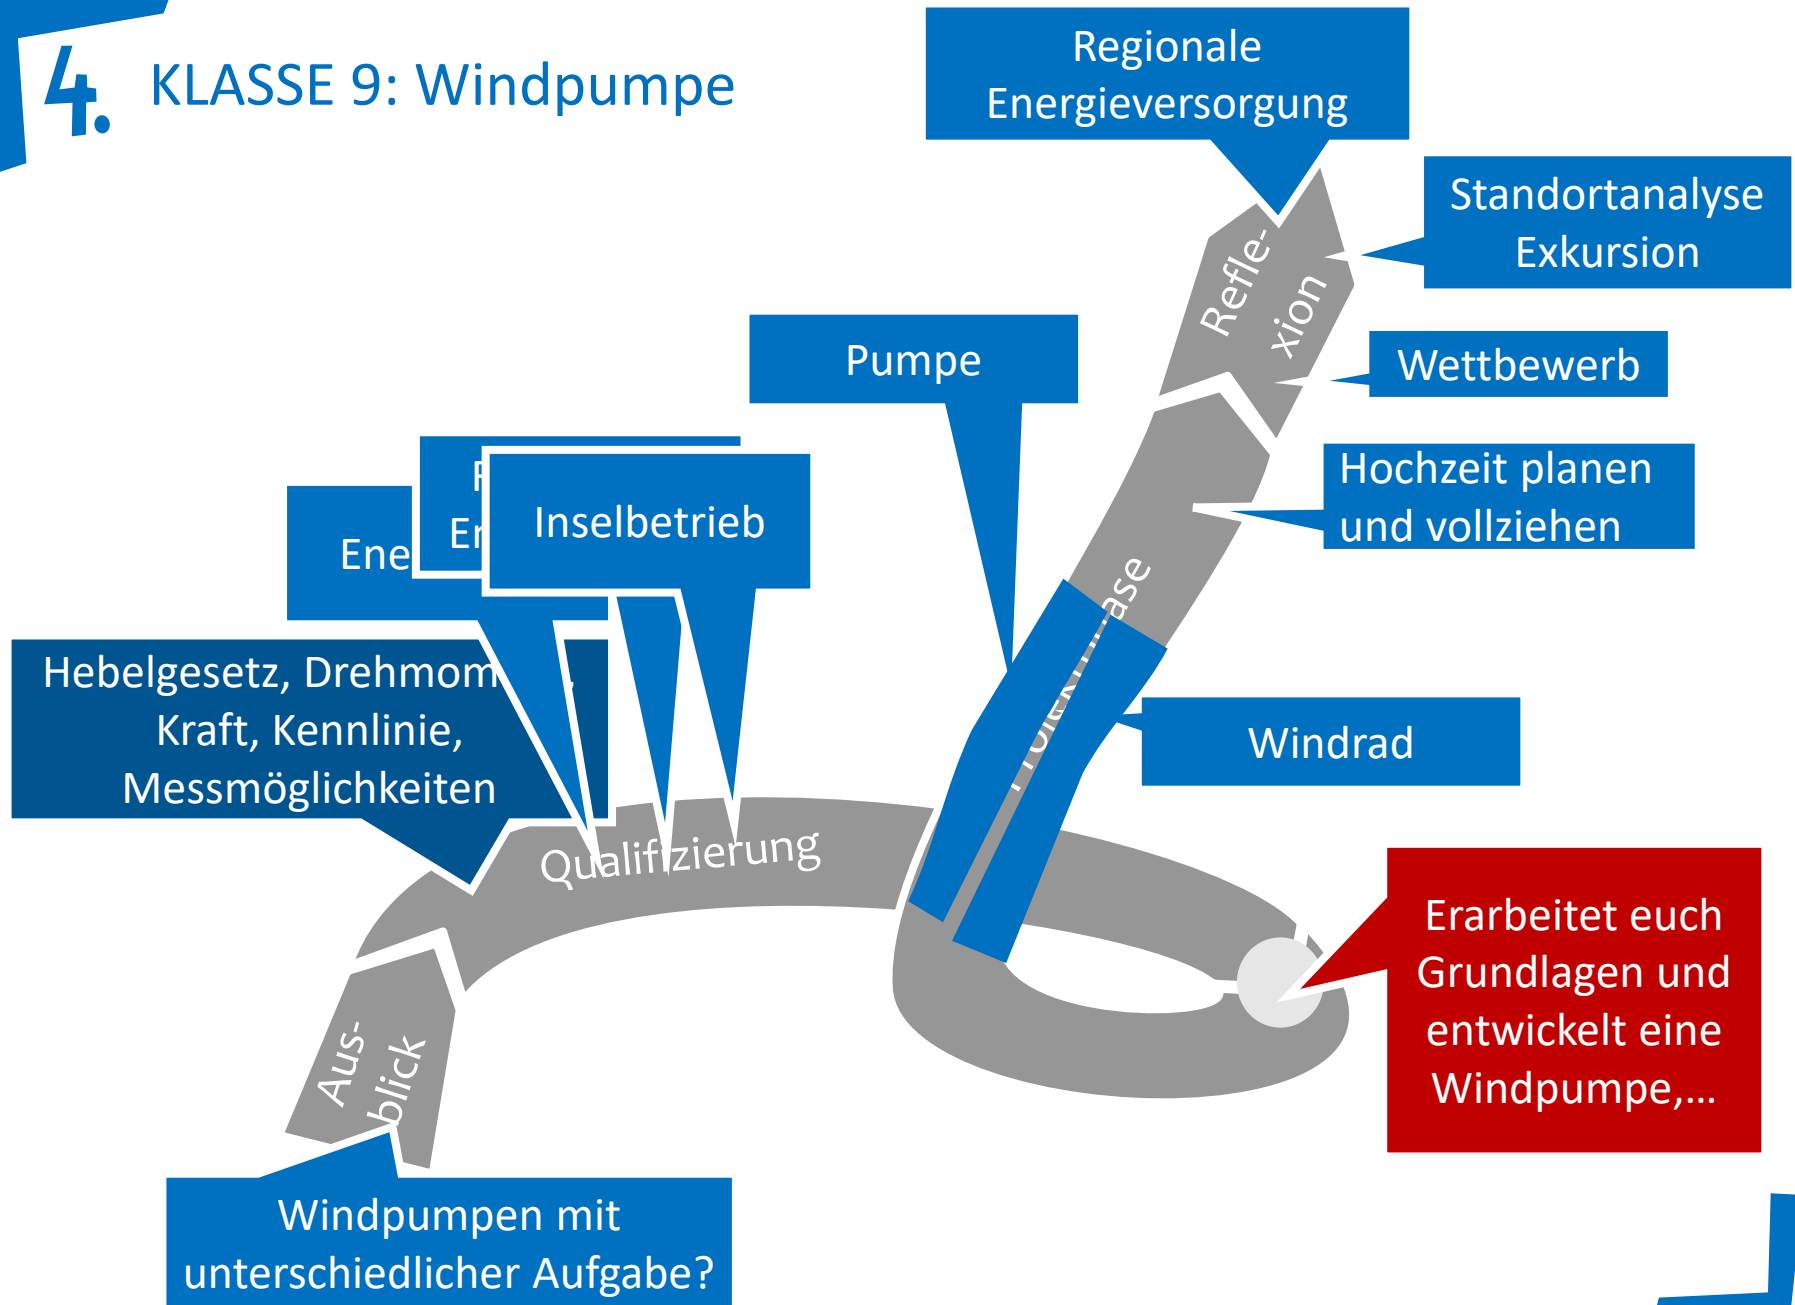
4. KLASSE 9: Windpumpe

Regionale Energieversorgung

Standortanalyse Exkursion

Refle-xion

Wettbewerb

Pumpe

Hochzeit planen und vollziehen

Ene

F

Er

Inselbetrieb

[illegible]ase

Hebelgesetz, Drehmom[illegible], Kraft, Kennlinie, Messmöglichkeiten

Windrad

Qualifizierung

Erarbeitet euch Grundlagen und entwickelt eine Windpumpe,…

Aus-blick

Windpumpen mit unterschiedlicher Aufgabe?